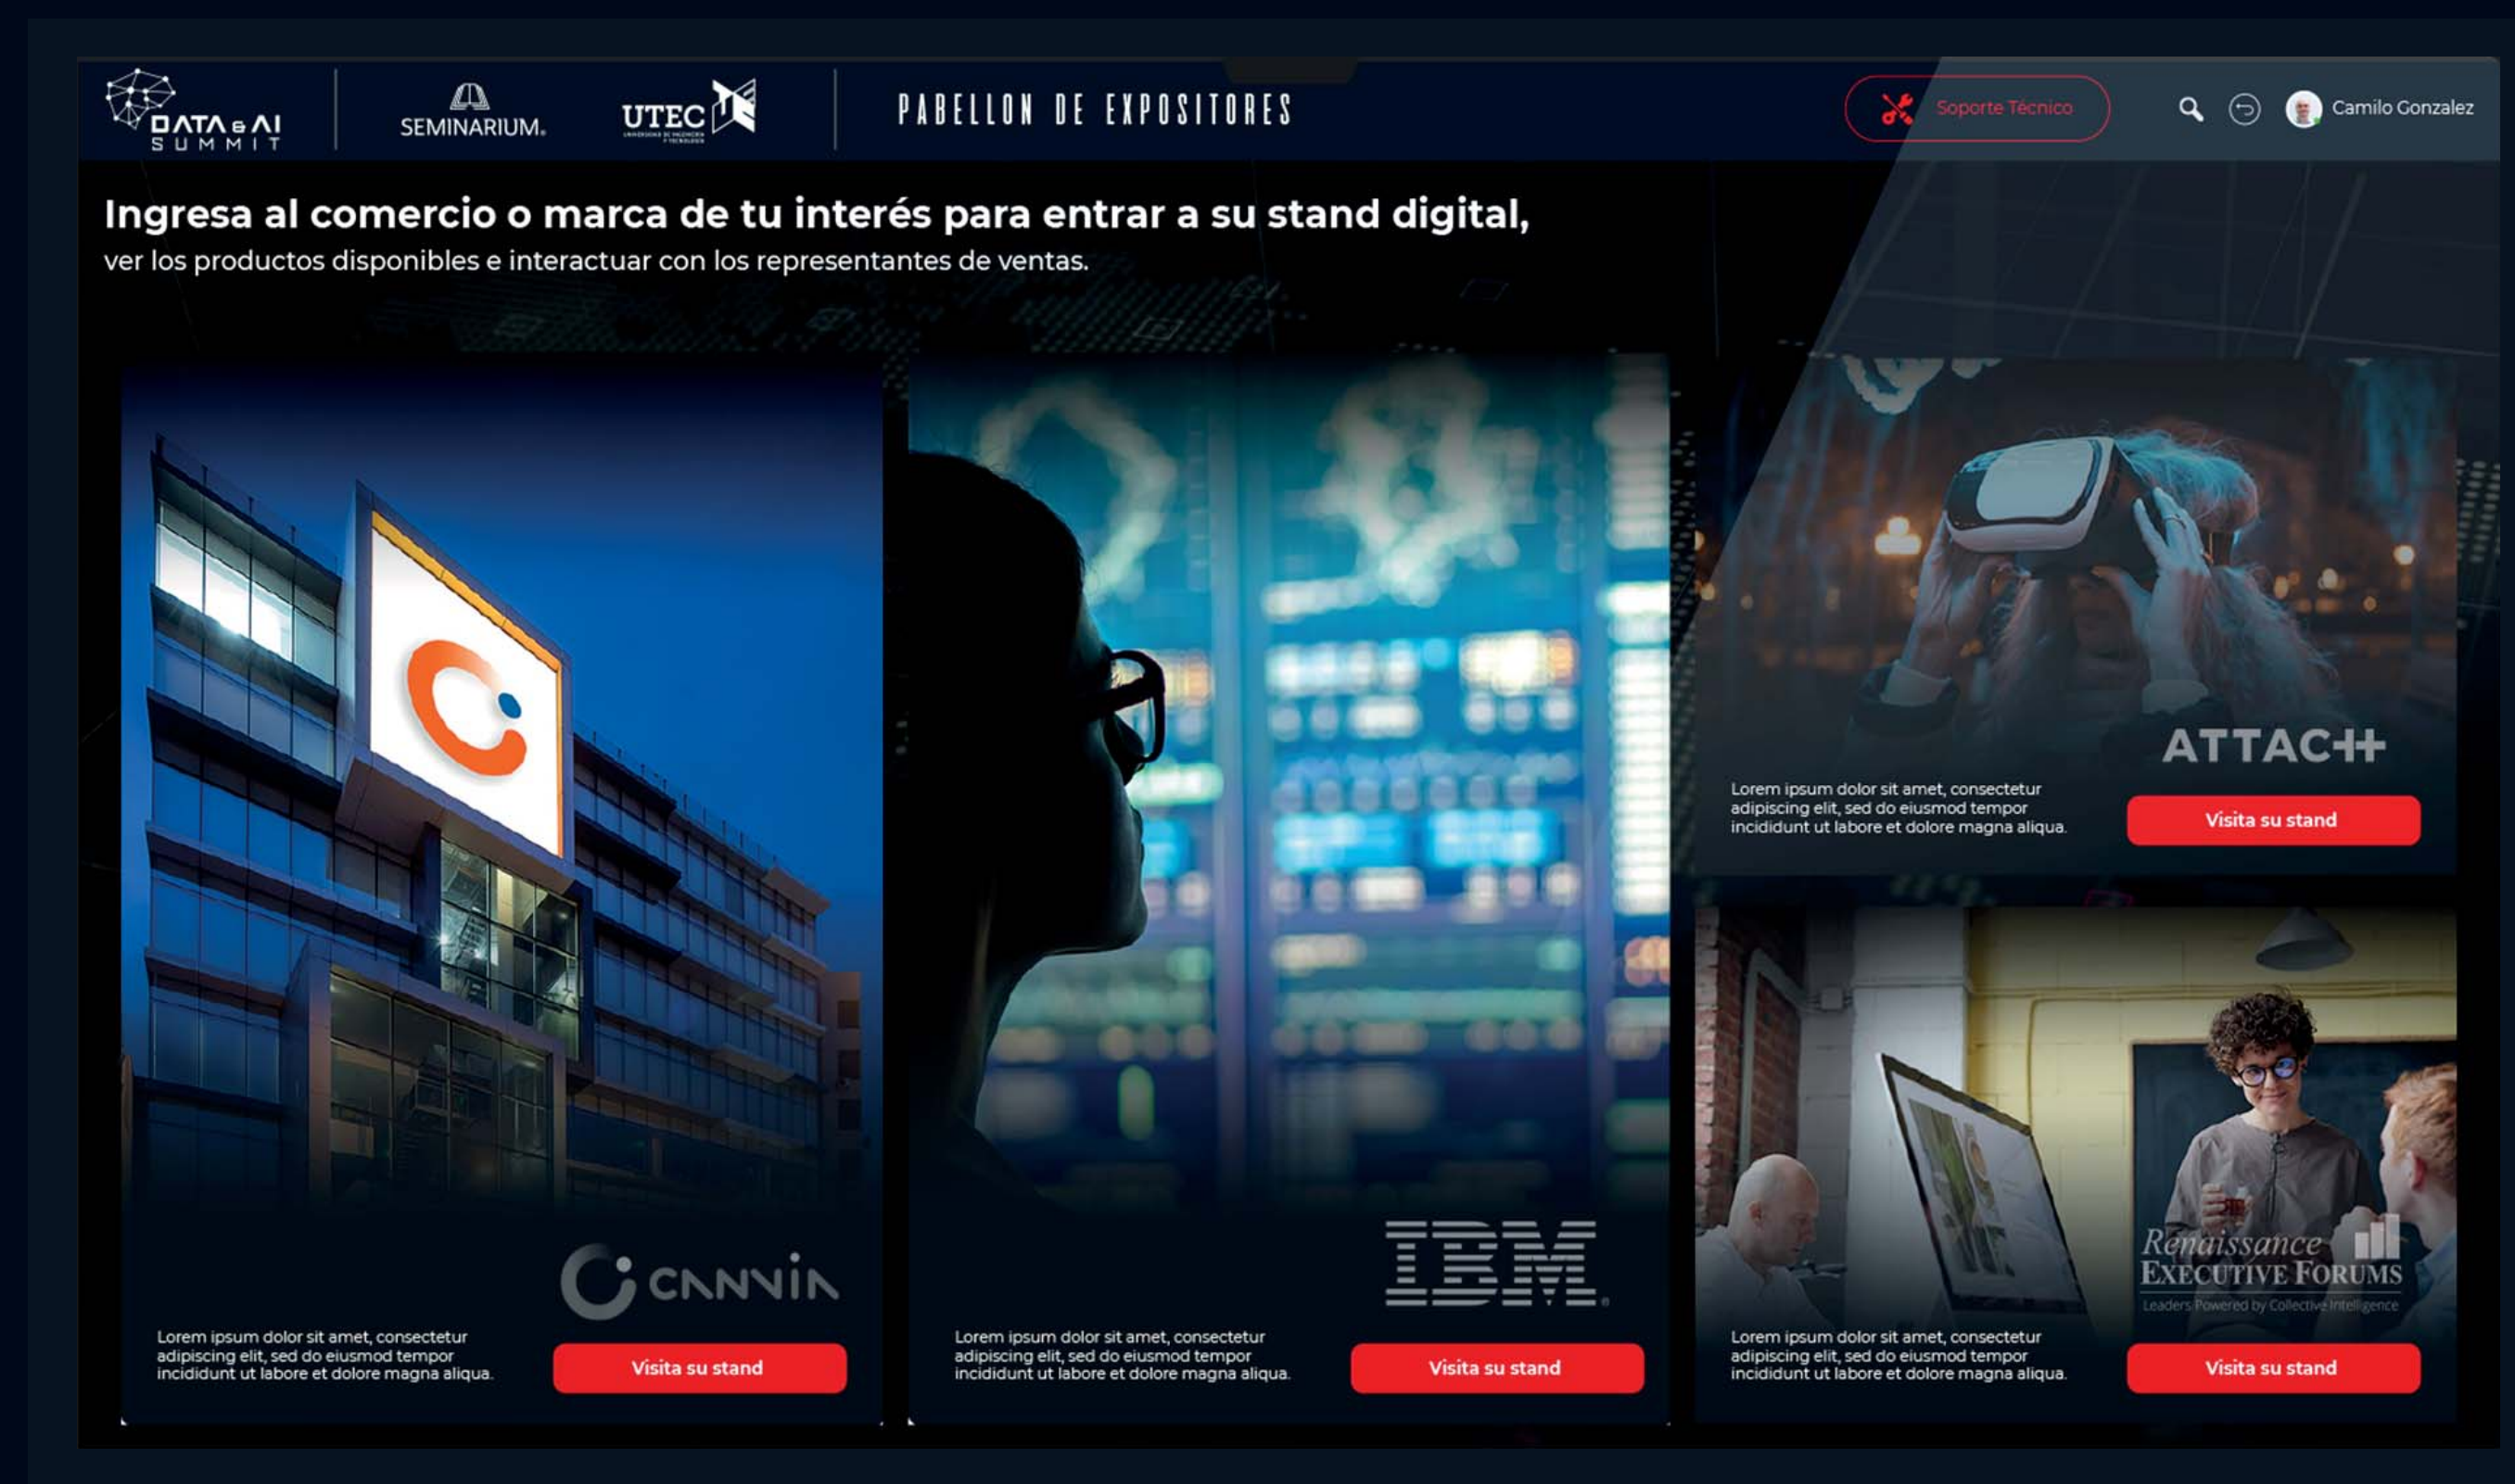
DATA & AI SUMMIT

SEMINARIUM.

UTEC

PABELLON DE EXPOSITORES

Soporte Técnico

Camilo Gonzalez

Ingresa al comercio o marca de tu interés para entrar a su stand digital,
ver los productos disponibles e interactuar con los representantes de ventas.

CANVIA

Lorem ipsum dolor sit amet, consectetur adipiscing elit, sed do eiusmod tempor incididunt ut labore et dolore magna aliqua.

Visita su stand

IBM

Lorem ipsum dolor sit amet, consectetur adipiscing elit, sed do eiusmod tempor incididunt ut labore et dolore magna aliqua.

Visita su stand

ATTACH

Lorem ipsum dolor sit amet, consectetur adipiscing elit, sed do eiusmod tempor incididunt ut labore et dolore magna aliqua.

Visita su stand

Renaissance Executive Forums
Leaders Powered by Collective Intelligence

Lorem ipsum dolor sit amet, consectetur adipiscing elit, sed do eiusmod tempor incididunt ut labore et dolore magna aliqua.

Visita su stand